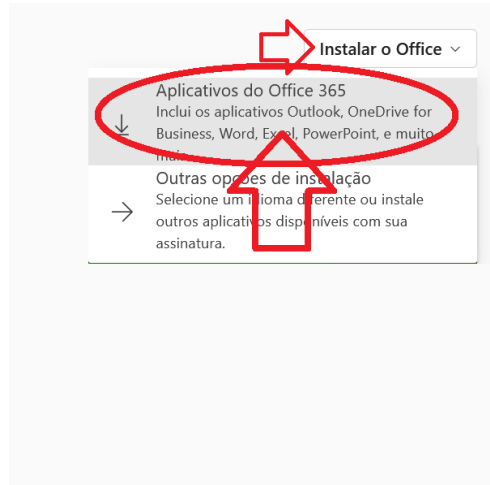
Instalar o Office

Aplicativos do Office 365
Inclui os aplicativos Outlook, OneDrive for Business, Word, Excel, PowerPoint, e muito mai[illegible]

Outras opções de instalação
Selecione um idioma diferente ou instale outros aplicativos disponíveis com sua assinatura.